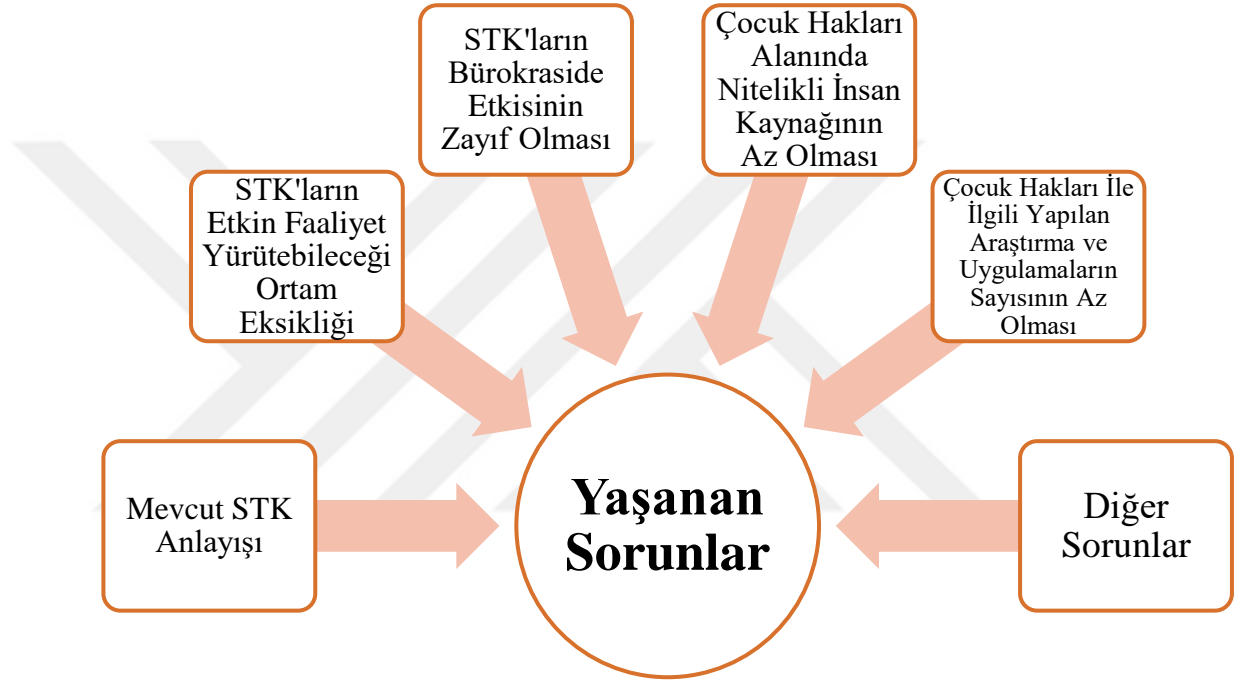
STK'ların Bürokraside Etkisinin Zayıf Olması

Çocuk Hakları Alanında Nitelikli İnsan Kaynağının Az Olması

STK'ların Etkin Faaliyet Yürütebileceği Ortam Eksikliği

Çocuk Hakları İle İlgili Yapılan Araştırma ve Uygulamaların Sayısının Az Olması

Mevcut STK Anlayışı

Yaşanan Sorunlar

Diğer Sorunlar